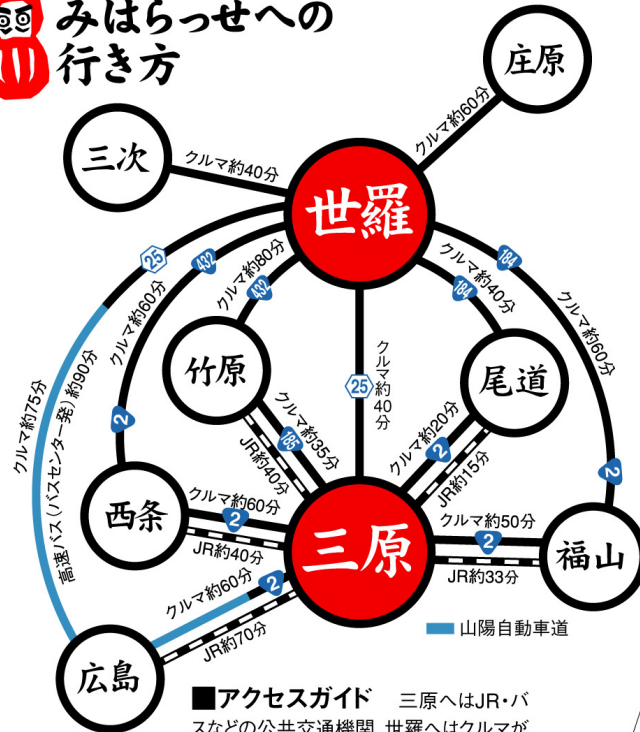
みはらっせへの
行き方

庄原
クルマ約60分
三次
クルマ約40分
世羅
25
432
クルマ約80分
432
184
クルマ約40分
184
クルマ約60分
クルマ約60分
クルマ約75分
高速バス(バスセンター発)約90分
竹原
クルマ約40分
25
尾道
2
クルマ約35分
185
JR約40分
クルマ約20分
2
JR約15分
2
西条
クルマ約60分
2
三原
クルマ約50分
2
福山
JR約40分
JR約33分
クルマ約60分
2
JR約70分
山陽自動車道
広島

■アクセスガイド 三原へはJR・バスなどの公共交通機関、世羅へはクルマが